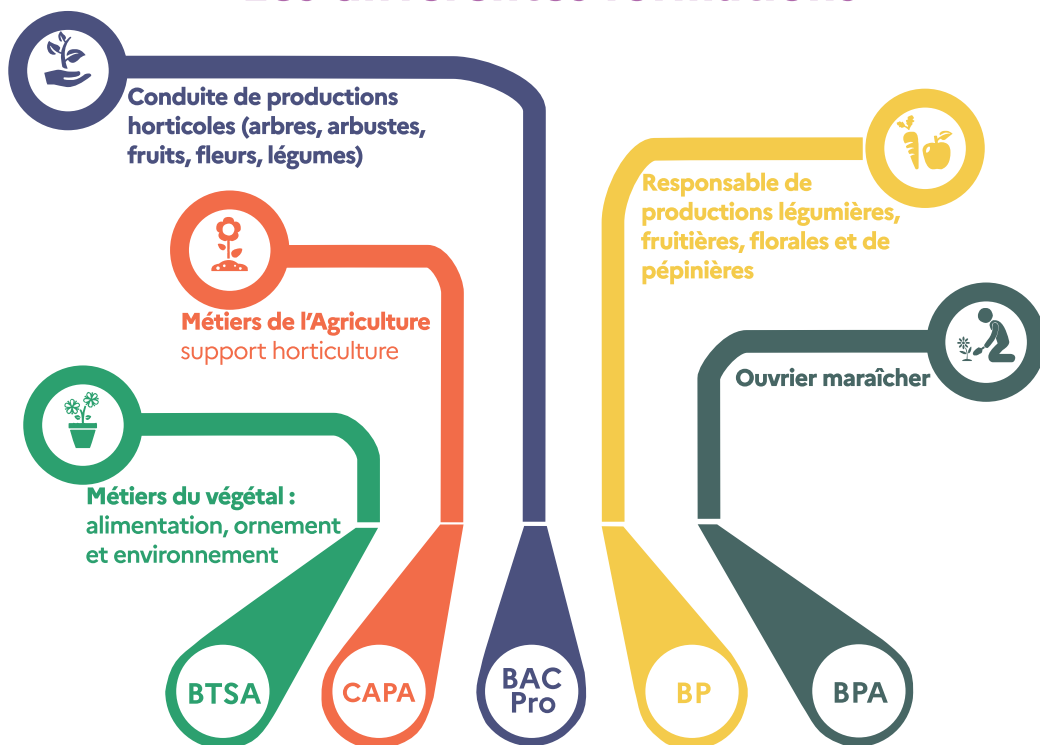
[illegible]

Conduite de productions horticoles (arbres, arbustes, fruits, fleurs, légumes)

Responsable de productions légumières, fruitières, florales et de pépinières

Métiers de l'Agriculture support horticulture

Ouvrier maraîcher

Métiers du végétal : alimentation, ornement et environnement

BTSA

CAPA

BAC Pro

BP

BPA